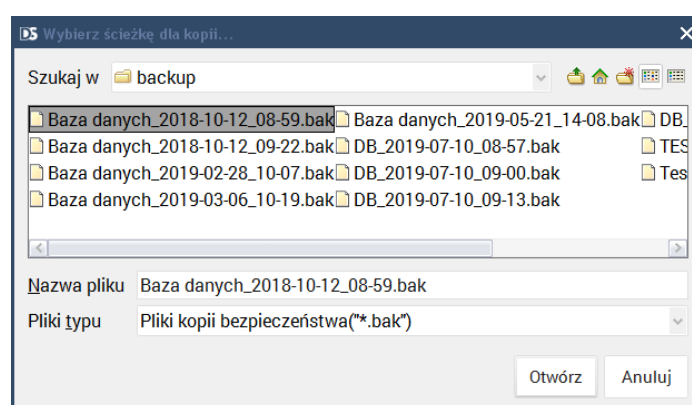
DS Wybierz ścieżkę dla kopii...

Szukaj w backup

Baza danych_2018-10-12_08-59.bak
Baza danych_2018-10-12_09-22.bak
Baza danych_2019-02-28_10-07.bak
Baza danych_2019-03-06_10-19.bak
Baza danych_2019-05-21_14-08.bak
DB_2019-07-10_08-57.bak
DB_2019-07-10_09-00.bak
DB_2019-07-10_09-13.bak
DB_
TES
Tes

Nazwa pliku Baza danych_2018-10-12_08-59.bak

Pliki typu Pliki kopii bezpieczeństwa("*.bak")

Otwórz Anuluj